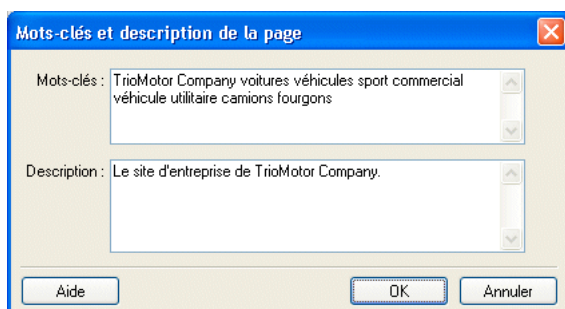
Mots-clés et description de la page

Mots-clés : TrioMotor Company voitures véhicules sport commercial véhicule utilitaire camions fourgons

Description : Le site d'entreprise de TrioMotor Company.

Aide

OK

Annuler